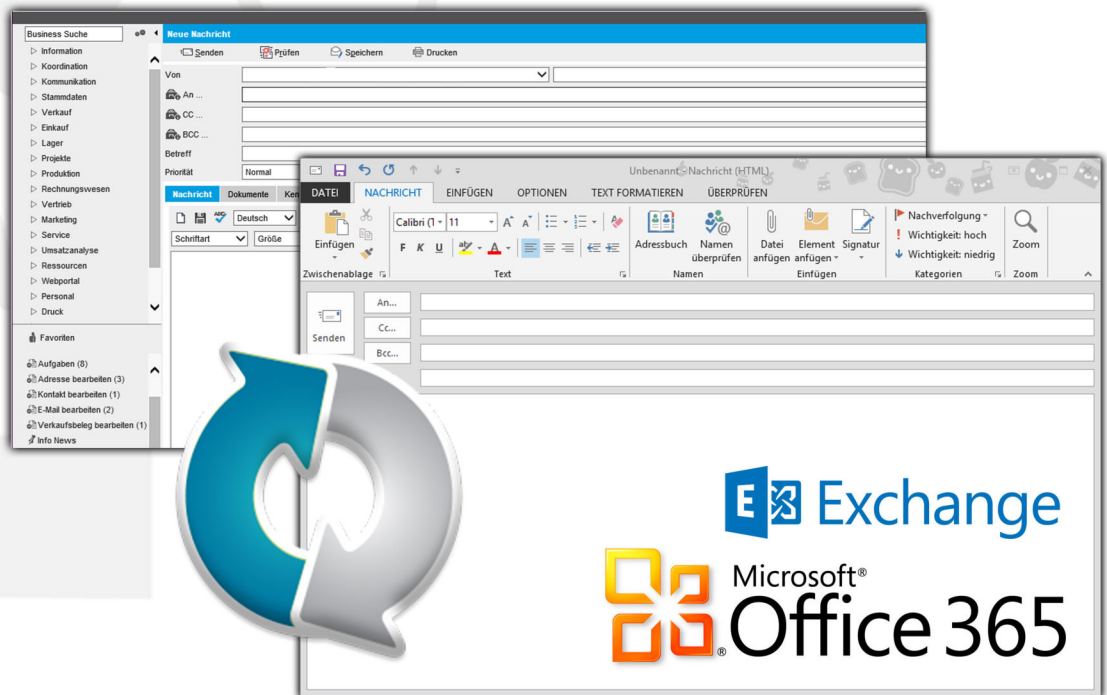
Business Suche

Information
Koordination
Kommunikation
Stammdaten
Verkauf
Einkauf
Lager
Projekte
Produktion
Rechnungswesen
Vertrieb
Marketing
Service
Umsatzanalyse
Ressourcen
Webportal
Personal
Druck

Favoriten

Aufgaben (8)
Adresse bearbeiten (3)
Kontakt bearbeiten (1)
E-Mail bearbeiten (2)
Verkaufsbeleg bearbeiten (1)
Info News

Neue Nachricht
Senden Prüfen Speichern Drucken
Von
An ...
CC ...
BCC ...
Betreff
Priorität Normal
Nachricht Dokumente Ken
Deutsch
Schriftart Größe

Unbenannt - Nachricht (HTML)
DATEI NACHRICHT EINFÜGEN OPTIONEN TEXT FORMATIEREN ÜBERPRÜFEN
Einfügen
Zwischenablage
Calibri (T 11
F K U
Text
Adressbuch
Namen überprüfen
Namen
Datei anfügen
Element anfügen
Signatur
Einfügen
Nachverfolgung
Wichtigkeit: hoch
Wichtigkeit: niedrig
Kategorien
Zoom
Zoom
Senden
An...
Cc...
Bcc...

Exchange
Microsoft®
Office 365